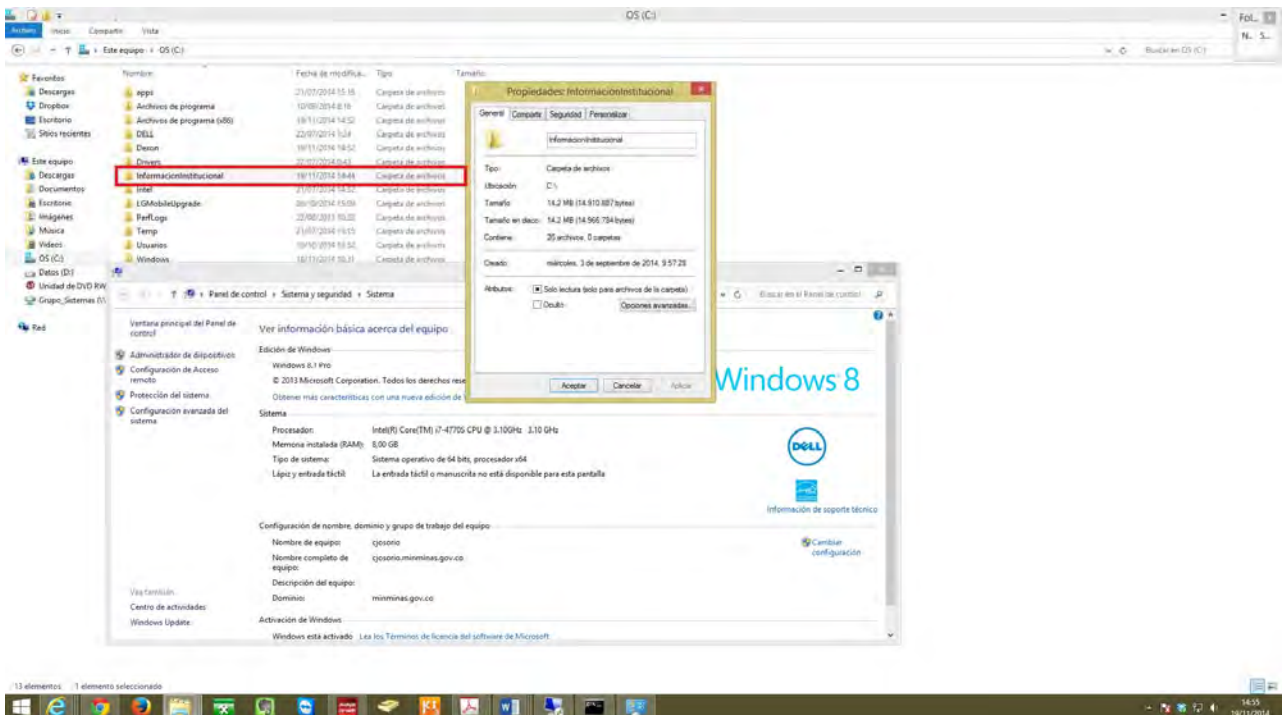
OS (C:)

Archivo Inicio Compartir Vista

Este equipo › OS (C:)

Buscar en OS (C:)

Favoritos
Descargas
Dropbox
Escritorio
Sitios recientes

Este equipo
Descargas
Documentos
Escritorio
Imágenes
Música
Vídeos
OS (C:)
Datos (D:)
Unidad de DVD RW
Grupo_Sistemas (\\

Red

| Nombre | Fecha de modifica... | Tipo | Tamaño |
|---|---|---|---|
| apps | 21/07/2014 15:16 | Carpeta de archivos | |
| Archivos de programa | 10/09/2014 8:16 | Carpeta de archivos | |
| Archivos de programa (x86) | 19/11/2014 14:52 | Carpeta de archivos | |
| DELL | 22/07/2014 9:24 | Carpeta de archivos | |
| Dexon | 19/11/2014 14:52 | Carpeta de archivos | |
| Drivers | 22/07/2014 9:43 | Carpeta de archivos | |
| InformacionInstitucional | 19/11/2014 14:44 | Carpeta de archivos | |
| Intel | 21/07/2014 14:52 | Carpeta de archivos | |
| LGMobileUpgrade | 26/10/2014 15:09 | Carpeta de archivos | |
| PerfLogs | 22/08/2013 10:22 | Carpeta de archivos | |
| Temp | 21/07/2014 15:15 | Carpeta de archivos | |
| Usuarios | 10/10/2014 15:52 | Carpeta de archivos | |
| Windows | 18/11/2014 10:31 | Carpeta de archivos | |

Propiedades: InformacionInstitucional

General Compartir Seguridad Personalizar

InformacionInstitucional

Tipo: Carpeta de archivos
Ubicación: C:\
Tamaño: 14,2 MB (14.910.887 bytes)
Tamaño en disco: 14,2 MB (14.966.784 bytes)
Contiene: 20 archivos, 0 carpetas
Creado: miércoles, 3 de septiembre de 2014, 9:57:29
Atributos: Solo lectura (solo para archivos de la carpeta)
Oculto
Opciones avanzadas...

Aceptar Cancelar Aplicar

Panel de control › Sistema y seguridad › Sistema

Buscar en el Panel de control

Ventana principal del Panel de control
Administrador de dispositivos
Configuración de Acceso remoto
Protección del sistema
Configuración avanzada del sistema

Ver también
Centro de actividades
Windows Update

Ver información básica acerca del equipo

Edición de Windows
Windows 8.1 Pro
© 2013 Microsoft Corporation. Todos los derechos rese
Obtener más características con una nueva edición de W

Windows 8

Sistema
Procesador: Intel(R) Core(TM) i7-4770S CPU @ 3.10GHz 3.10 GHz
Memoria instalada (RAM): 8,00 GB
Tipo de sistema: Sistema operativo de 64 bits, procesador x64
Lápiz y entrada táctil: La entrada táctil o manuscrita no está disponible para esta pantalla

DELL

Información de soporte técnico

Configuración de nombre, dominio y grupo de trabajo del equipo
Nombre de equipo: cjosorio
Nombre completo de equipo: cjosorio.minminas.gov.co
Descripción del equipo:
Dominio: minminas.gov.co

Cambiar configuración

Activación de Windows
Windows está activado Lea los Términos de licencia del software de Microsoft

13 elementos 1 elemento seleccionado

14:55
19/11/2014